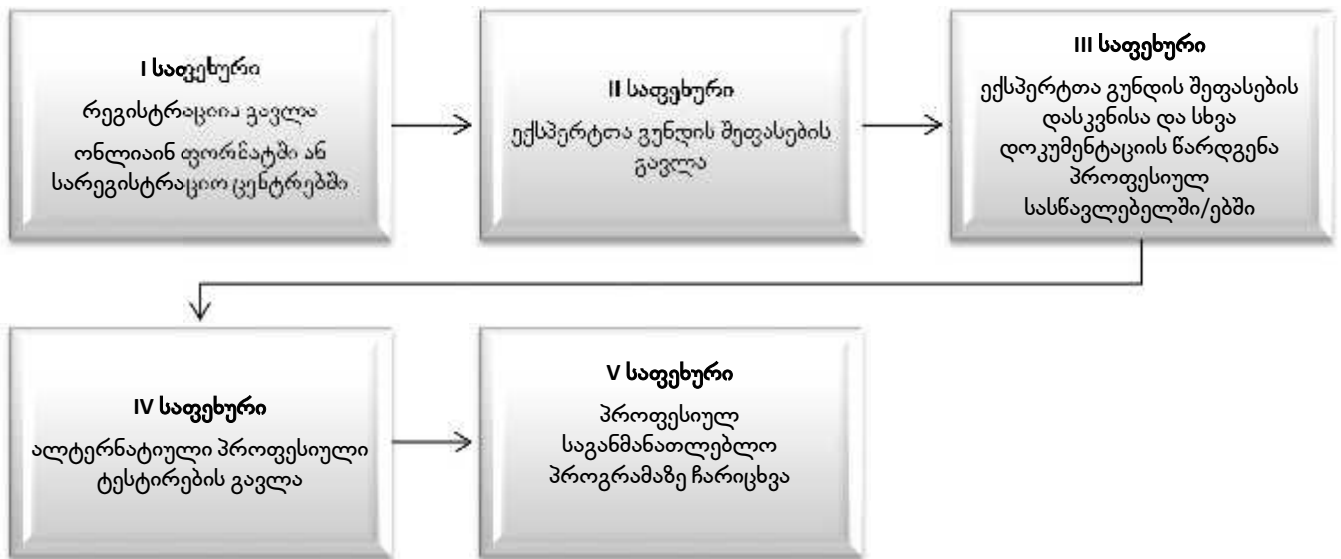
I საფეხური

რეგისტრაციის გავლა ონლაინ ფორმატში ან სარეგისტრაციო ცენტრებში

II საფეხური

ექსპერტთა გუნდის შეფასების გავლა

III საფეხური

ექსპერტთა გუნდის შეფასების დასკვნისა და სხვა დოკუმენტაციის წარდგენა პროფესიულ სასწავლებელში/ებში

IV საფეხური

ალტერნატიული პროფესიული ტესტირების გავლა

V საფეხური

პროფესიულ საგანმანათლებლო პროგრამაზე ჩარიცხვა